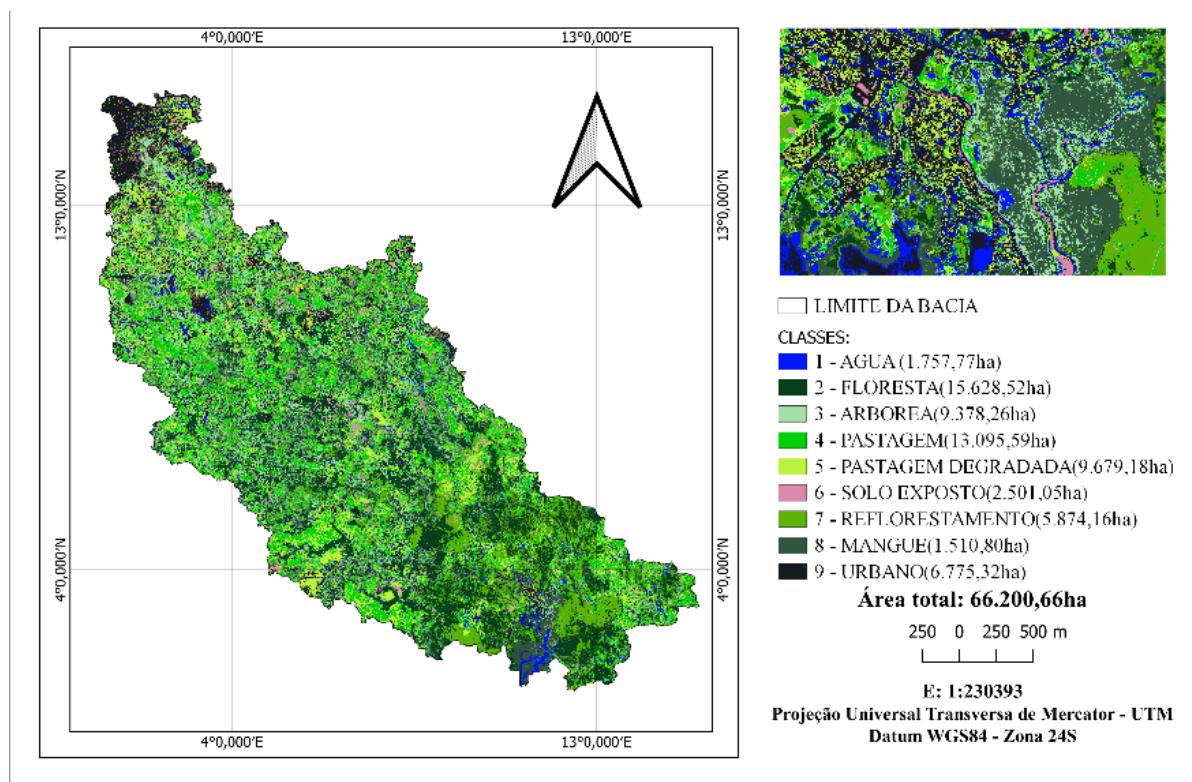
4°0,000'E

13°0,000'E

13°0,000'N

13°0,000'N

4°0,000'N

4°0,000'N

4°0,000'E

13°0,000'E

LIMITE DA BACIA

CLASSES:
1 - AGUA (1.757,77ha)
2 - FLORESTA(15.628,52ha)
3 - ARBOREA(9.378,26ha)
4 - PASTAGEM(13.095,59ha)
5 - PASTAGEM DEGRADADA(9.679,18ha)
6 - SOLO EXPOSTO(2.501,05ha)
7 - REFLORESTAMENTO(5.874,16ha)
8 - MANGUE(1.510,80ha)
9 - URBANO(6.775,32ha)

Área total: 66.200,66ha

250 0 250 500 m

E: 1:230393
Projeção Universal Transversa de Mercator - UTM
Datum WGS84 - Zona 24S